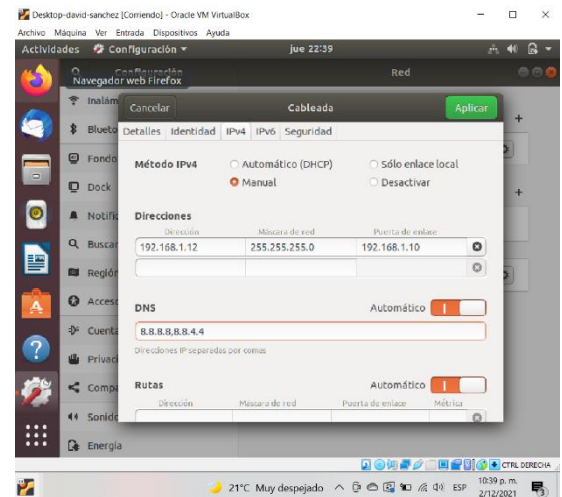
Desktop-david-sanchez [Corriendo] - Oracle VM VirtualBox

Archivo Máquina Ver Entrada Dispositivos Ayuda

Actividades Configuración ▾ jue 22:39

Navegador web Firefox

Red

Inalám

Blueto

Fondo

Dock

Notifi

Buscar

Región

Acceso

Cuenta

Privaci

Compa

Sonido

Energía

Cancelar Cableada Aplicar

Detalles Identidad IPv4 IPv6 Seguridad

Método IPv4 Automático (DHCP) Sólo enlace local

Manual Desactivar

Direcciones

| Dirección | Máscara de red | Puerta de enlace |
|---|---|---|
| 192.168.1.12 | 255.255.255.0 | 192.168.1.10 |
| | | |

DNS Automático

8.8.8.8,8.8.4.4

Direcciones IP separadas por comas

Rutas Automático

| Dirección | Máscara de red | Puerta de enlace | Métrica |
|---|---|---|---|

CTRL DERECHA

21°C Muy despejado ESP 10:39 p. m. 2/12/2021